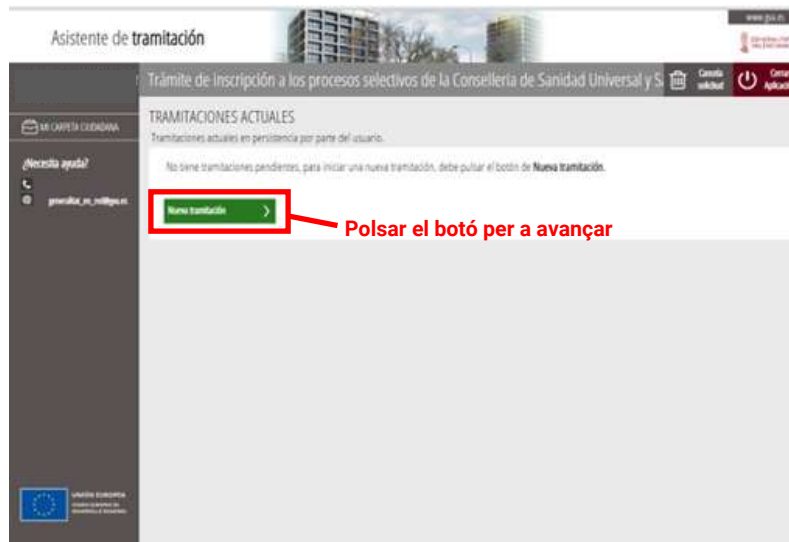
Asistente de tramitación

www.gva.es

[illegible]

Trámite de inscripción a los procesos selectivos de la Conselleria de Sanidad Universal y S

Cancela solicitud

Cerrar Aplicación

MI CARPETA CIUDADANA

¿Necesita ayuda?

generalitat_en_red@gva.es

TRAMITACIONES ACTUALES

Tramitaciones actuales en persistencia por parte del usuario.

No tiene tramitaciones pendientes, para iniciar una nueva tramitación, debe pulsar el botón de **Nueva tramitación**.

Nueva tramitación

Polsar el botó per a avançar

UNIÓN EUROPEA

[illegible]